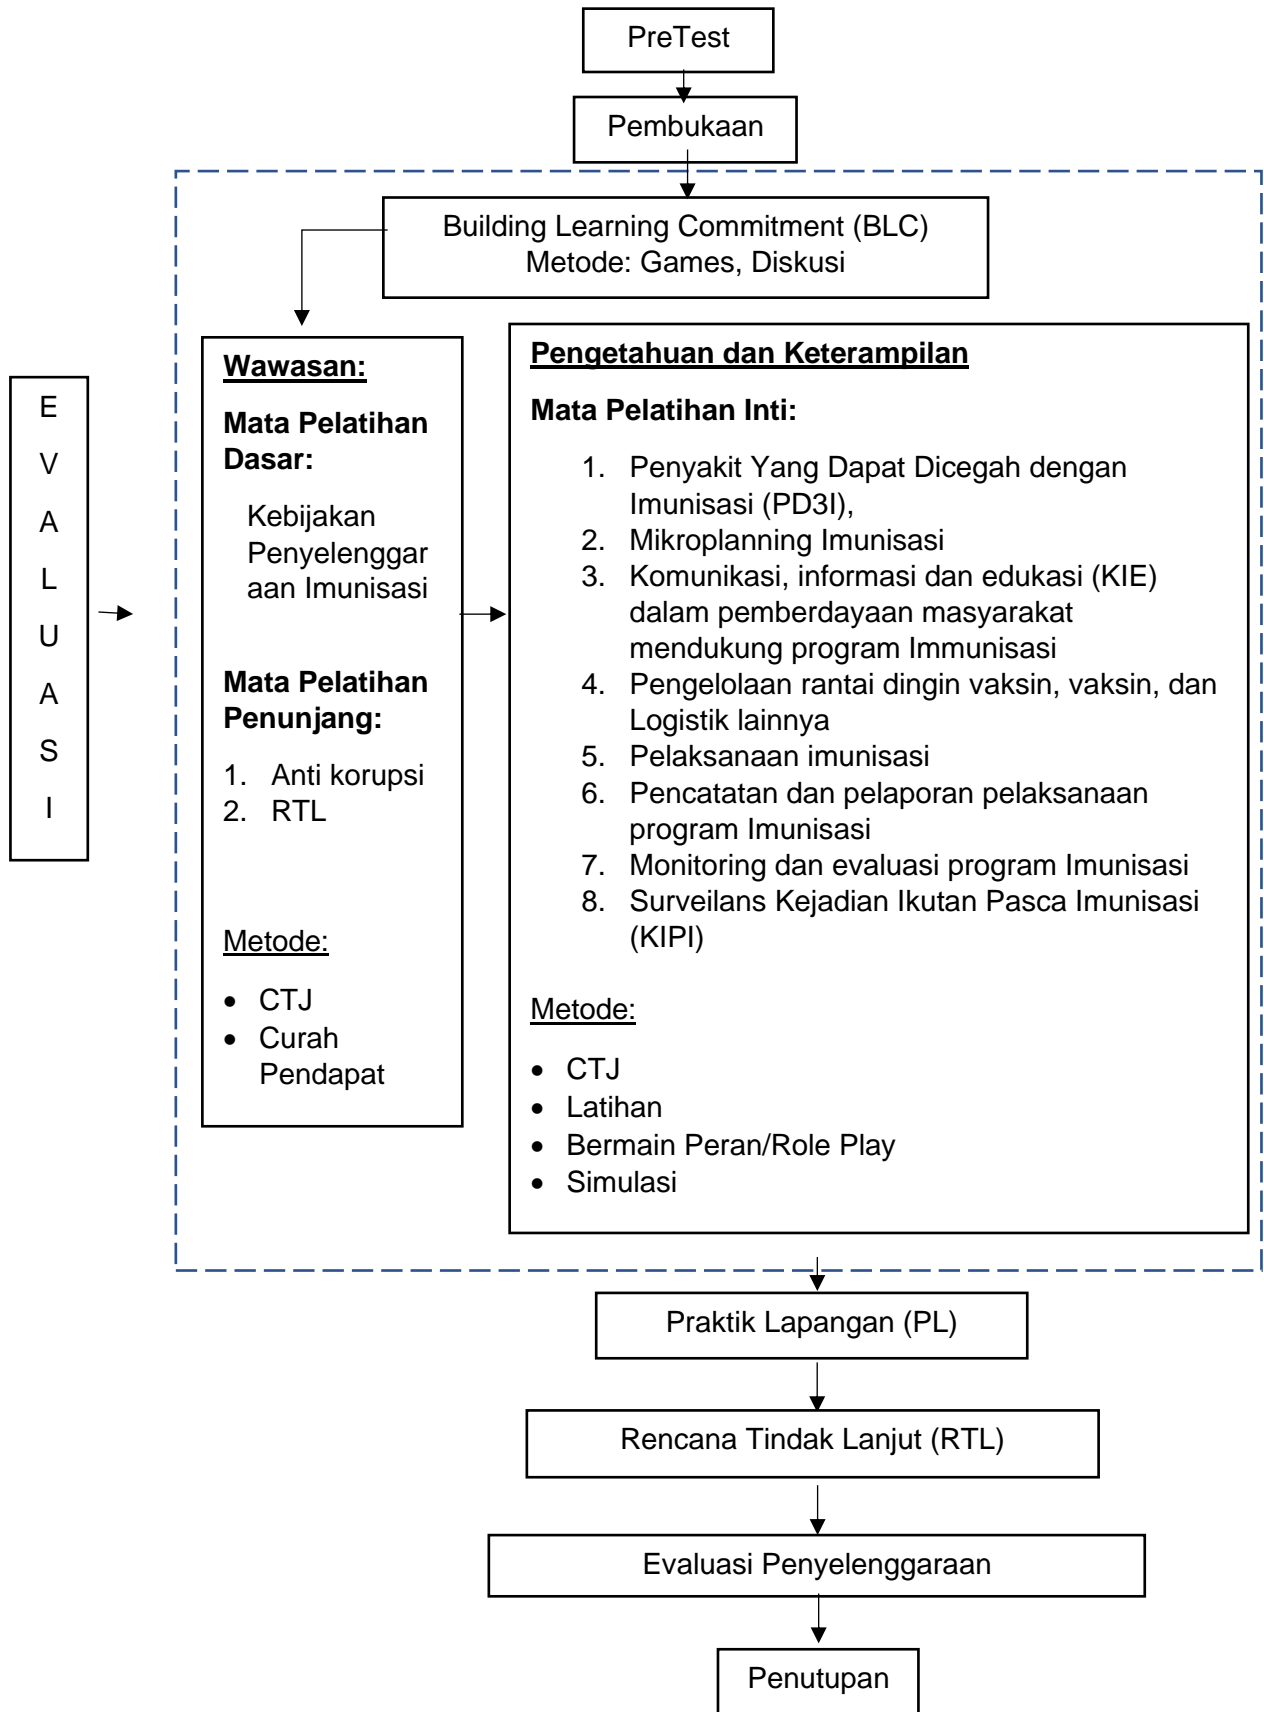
PreTest

Pembukaan

Building Learning Commitment (BLC)
Metode: Games, Diskusi

E
V
A
L
U
A
S
I

**Wawasan:**

**Mata Pelatihan Dasar:**

Kebijakan Penyelenggaraan Imunisasi

**Mata Pelatihan Penunjang:**

1. Anti korupsi
2. RTL

Metode:

- CTJ
- Curah Pendapat

**Pengetahuan dan Keterampilan**

**Mata Pelatihan Inti:**

1. Penyakit Yang Dapat Dicegah dengan Imunisasi (PD3I),
2. Mikroplanning Imunisasi
3. Komunikasi, informasi dan edukasi (KIE) dalam pemberdayaan masyarakat mendukung program Immunisasi
4. Pengelolaan rantai dingin vaksin, vaksin, dan Logistik lainnya
5. Pelaksanaan imunisasi
6. Pencatatan dan pelaporan pelaksanaan program Imunisasi
7. Monitoring dan evaluasi program Imunisasi
8. Surveilans Kejadian Ikutan Pasca Imunisasi (KIPI)

Metode:

- CTJ
- Latihan
- Bermain Peran/Role Play
- Simulasi

Praktik Lapangan (PL)

Rencana Tindak Lanjut (RTL)

Evaluasi Penyelenggaraan

Penutupan